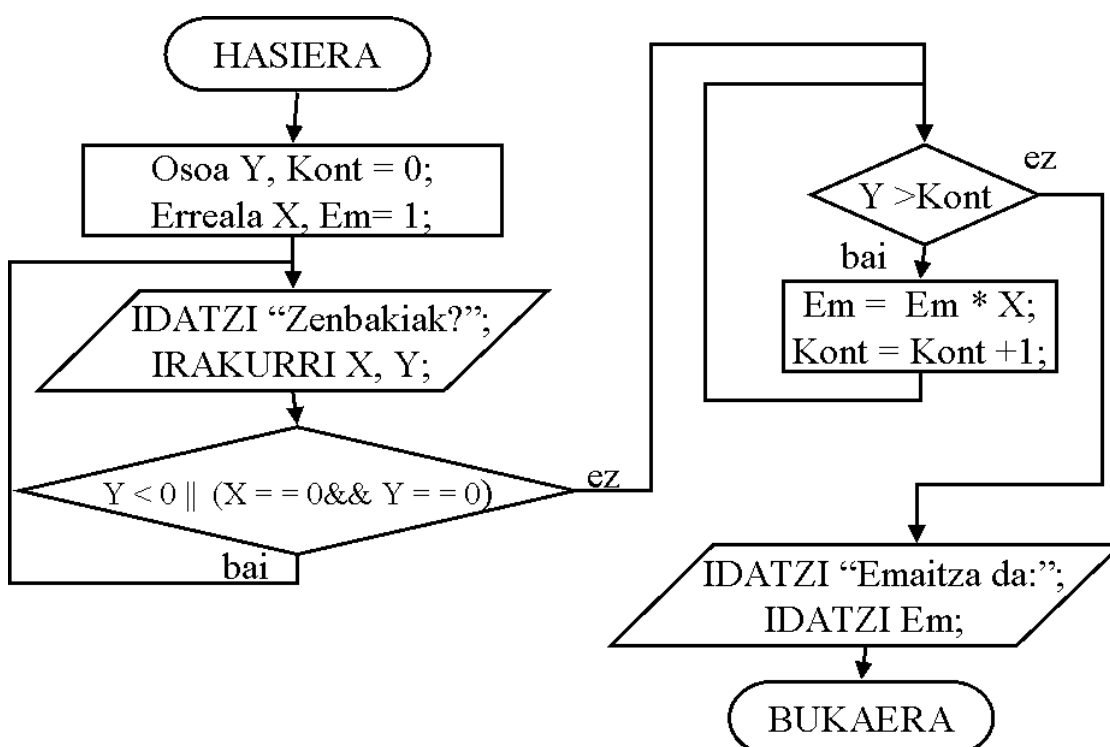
HASIERA

Osoa Y, Kont = 0;
Erreala X, Em= 1;

IDATZI “Zenbakiak?”;
IRAKURRI X, Y;

Y < 0 || (X = = 0&& Y = = 0)

bai

ez

Y >Kont

ez

bai

Em = Em * X;
Kont = Kont +1;

IDATZI “Emaitza da:”;
IDATZI Em;

BUKAERA